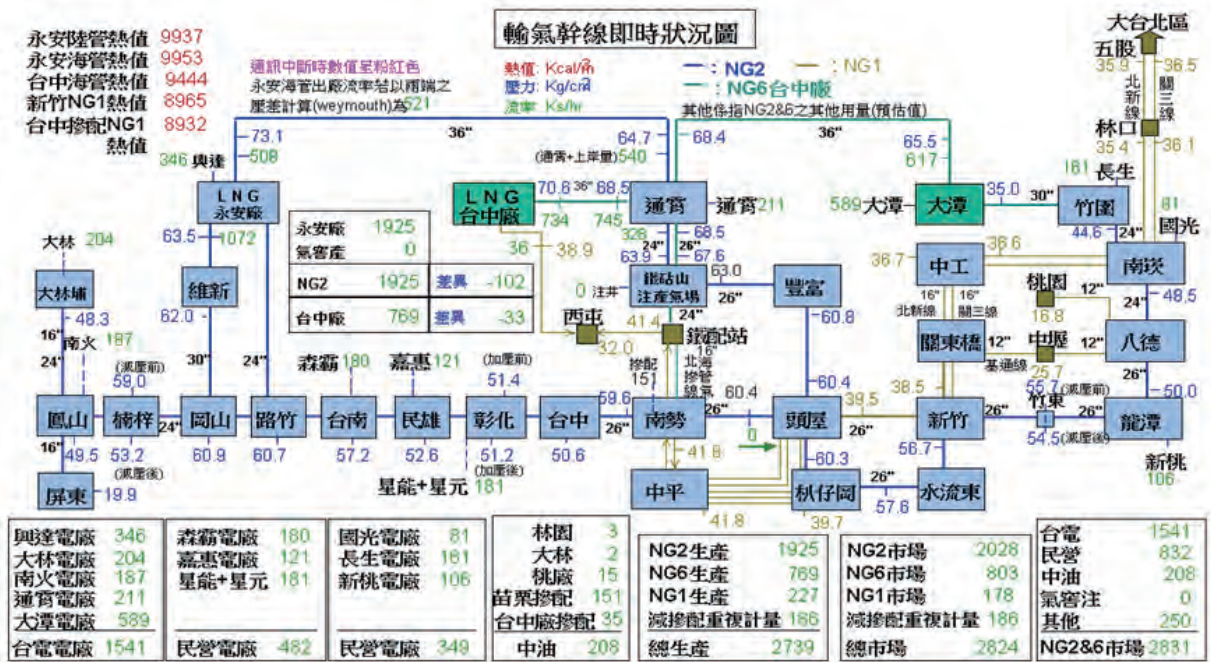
永安陸管熱值 9937
永安海管熱值 9953
台中海管熱值 9444
新竹NG1熱值 8965
台中摻配NG1熱值 8932

輸氣幹線即時狀況圖

通訊中斷時數值呈粉紅色
永安海管出廠流率若以兩端之壓差計算(weymouth)為 521

熱值: Kcal/m³
壓力: Kg/cm²
流率: Ks/hr

— : NG2
— : NG1
— : NG6台中廠
其他係指NG2&6之其他用量(預估值)

大台北區
五股
35.9 36.5
北新線 關三線
林口
35.4 36.1
長生 161
國光 81

346 興達
73.1
508
36"
64.7 68.4
(通霄+上岸量) 540
36"
65.5
617

LNG 永安廠
63.5 1072

永安廠 1925
氣審產 0
NG2 1925 差異 -102
台中廠 769 差異 -33

LNG 台中廠
70.6 36" 68.5
734 745
通霄 通霄 211
36 38.9
63.9 328 68.5
24" 26"
67.6
鐵砧山注產氣場
注井 0
63.0
26"
豐富
60.8
西車
41.4 24"
32.0
鐵砧站
16"
北海摻管 摻配氣

589 大潭 大潭
35.0 30"
竹園
44.6 24"
36.7 36.6
中工
南崁
桃園
12"
16" 16"
北新線 關三線
16.8
24" 48.5
中壢
12"
八德
關東橋 12"
基通線
25.7
26"
大林 204
大林埔
48.3
16"
南火 187
24"
維新
62.0
30"
24"
森霸 180
嘉惠 121
(加壓前) 51.4
摻配 151
(減壓前) 59.0
60.4
38.5
39.5
55.7 (減壓前)
竹東
50.0

鳳山 楠梓 24" 岡山 路竹 台南 民雄 彰化 台中 59.6 26" 南勢 26" 頭屋 26" 新竹 26" 龍潭
16" 49.5
53.2 (減壓後)
60.9 60.7 57.2 52.6
51.2 (加壓後)
50.6
0
60.3
26"
56.7
54.5 (減壓後)
新桃 106
屏東 19.9
星能+星元 181
41.8
中平
41.8
枋仔園
39.7
26"
57.6
水流東

| 興達電廠 | 346 |
|---|---|
| 大林電廠 | 204 |
| 南火電廠 | 187 |
| 通霄電廠 | 211 |
| 大潭電廠 | 589 |
| 台電電廠 | 1541 |

| 森霸電廠 | 180 |
|---|---|
| 嘉惠電廠 | 121 |
| 星能+星元 | 181 |
| 民營電廠 | 482 |

| 國光電廠 | 81 |
|---|---|
| 長生電廠 | 161 |
| 新桃電廠 | 106 |
| 民營電廠 | 349 |

| 林園 | 3 |
|---|---|
| 大林 | 2 |
| 桃廠 | 15 |
| 苗栗摻配 | 151 |
| 台中廠摻配 | 35 |
| 中油 | 208 |

| NG2生產 | 1925 |
|---|---|
| NG6生產 | 769 |
| NG1生產 | 227 |
| 減摻配重複計量 | 186 |
| 總生產 | 2739 |

| NG2市場 | 2028 |
|---|---|
| NG6市場 | 803 |
| NG1市場 | 178 |
| 減摻配重複計量 | 186 |
| 總市場 | 2824 |

| 台電 | 1541 |
|---|---|
| 民營 | 832 |
| 中油 | 208 |
| 氣審注 | 0 |
| 其他 | 250 |
| NG2&6市場 | 2831 |